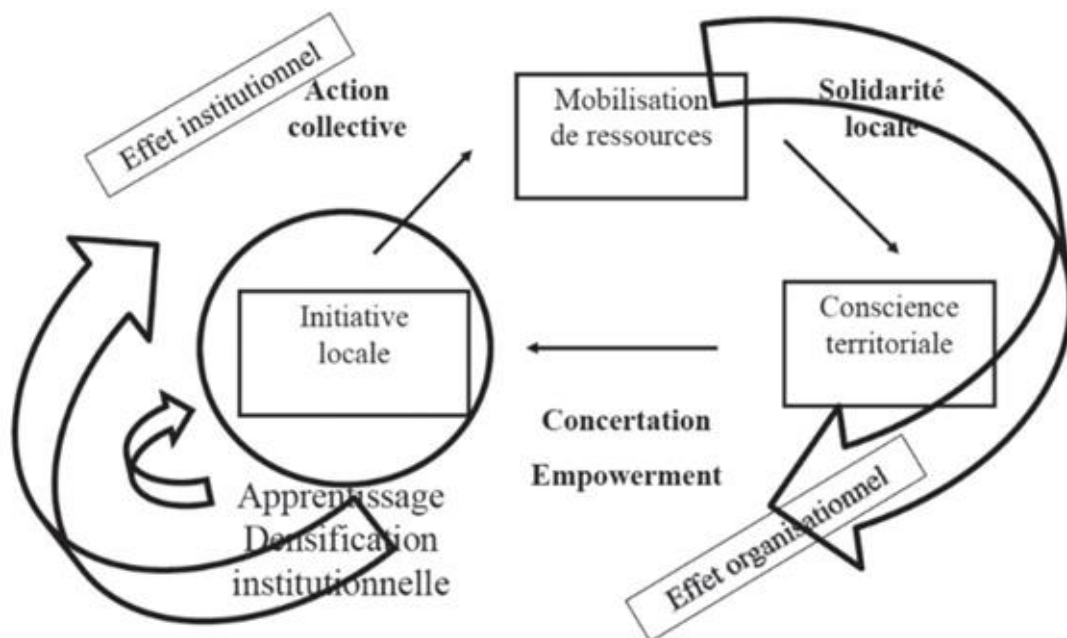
Effet institutionnel

Action collective

Mobilisation de ressources

Solidarité locale

Initiative locale

Conscience territoriale

Concertation

Empowerment

Apprentissage Densification institutionnelle

Effet organisationnel